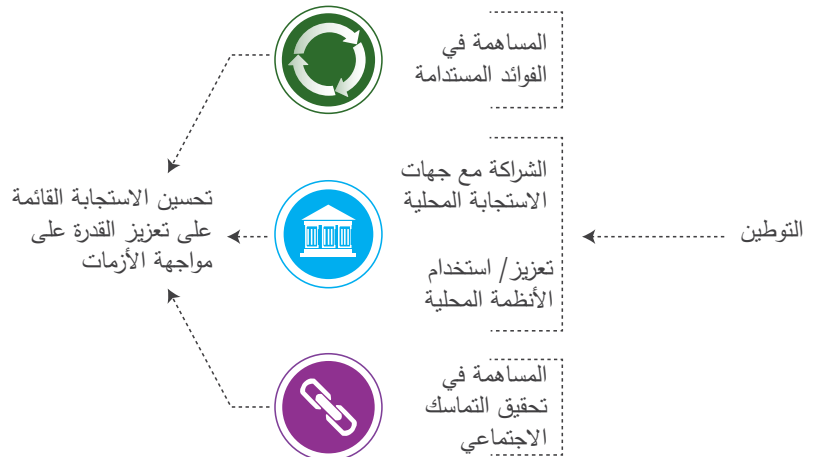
التوطين

المساهمة في الفوائد المستدامة

الشراكة مع جهات الاستجابة المحلية

تعزيز/ استخدام الأنظمة المحلية

المساهمة في تحقيق التماسك الاجتماعي

تحسين الاستجابة القائمة على تعزيز القدرة على مواجهة الأزمات